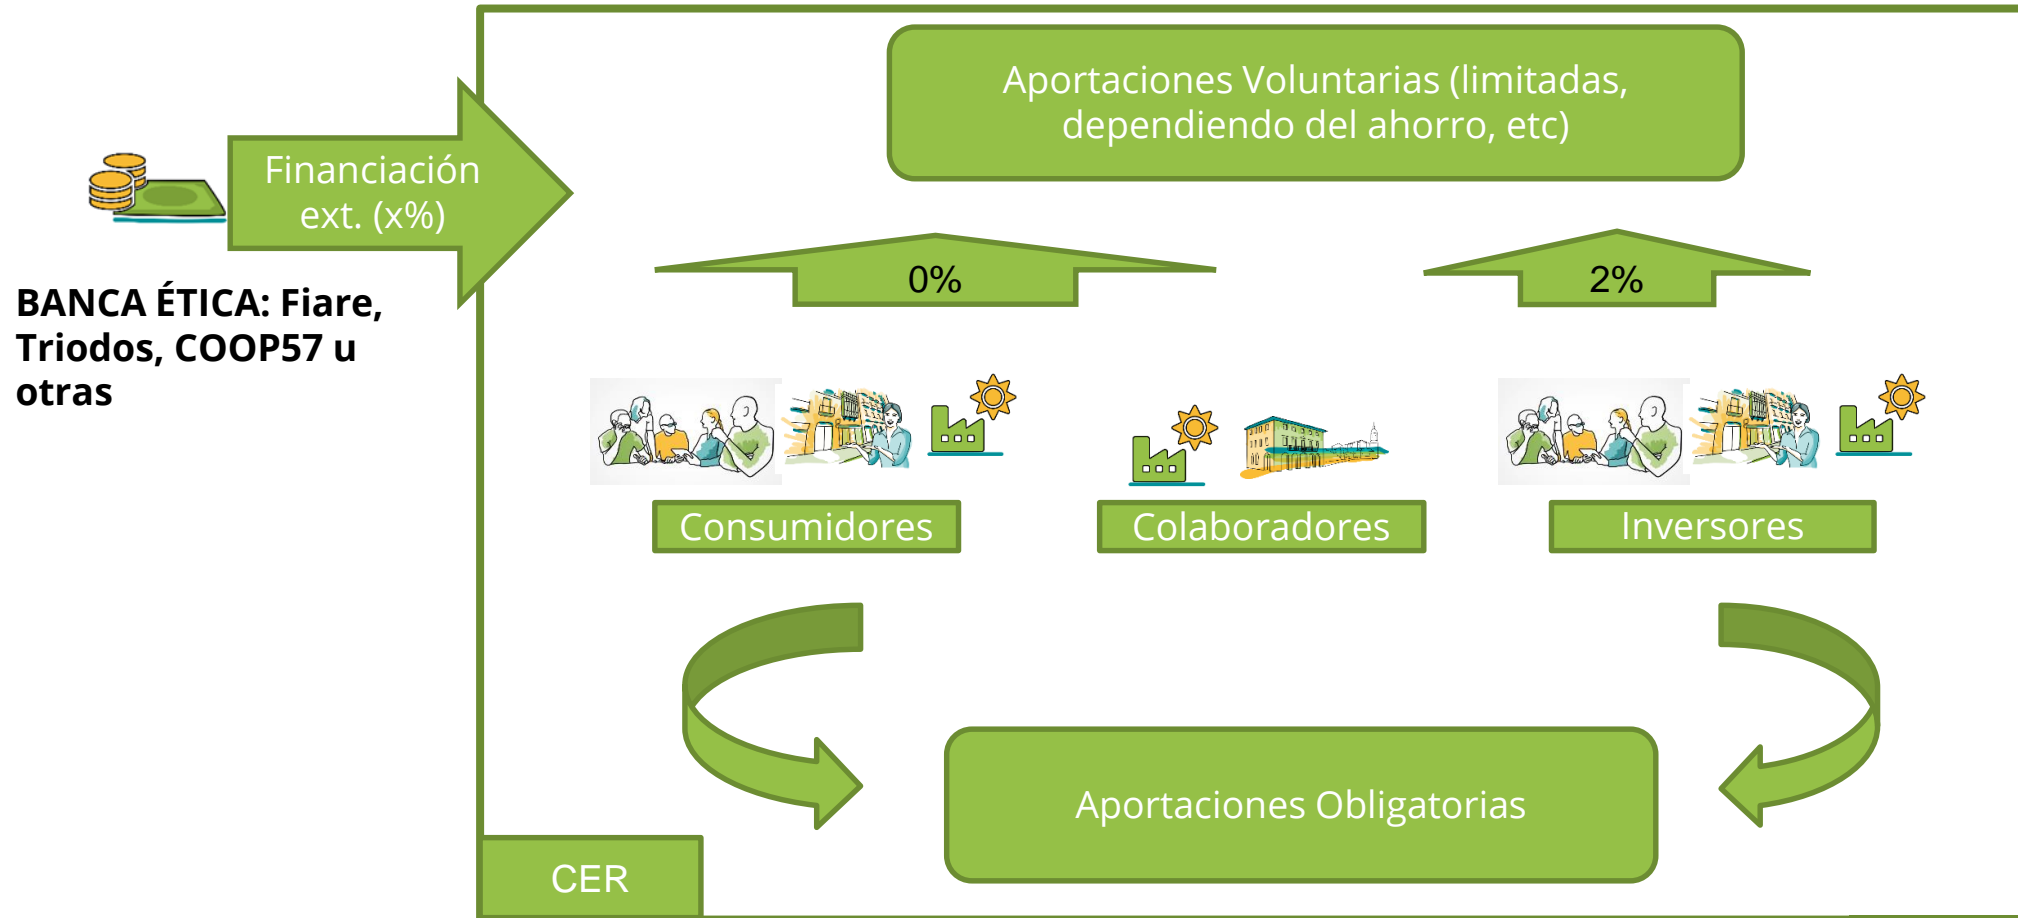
Financiación ext. (x%)

BANCA ÉTICA: Fiare, Triodos, COOP57 u otras

Aportaciones Voluntarias (limitadas, dependiendo del ahorro, etc)

0%

2%

Consumidores

Colaboradores

Inversores

Aportaciones Obligatorias

CER